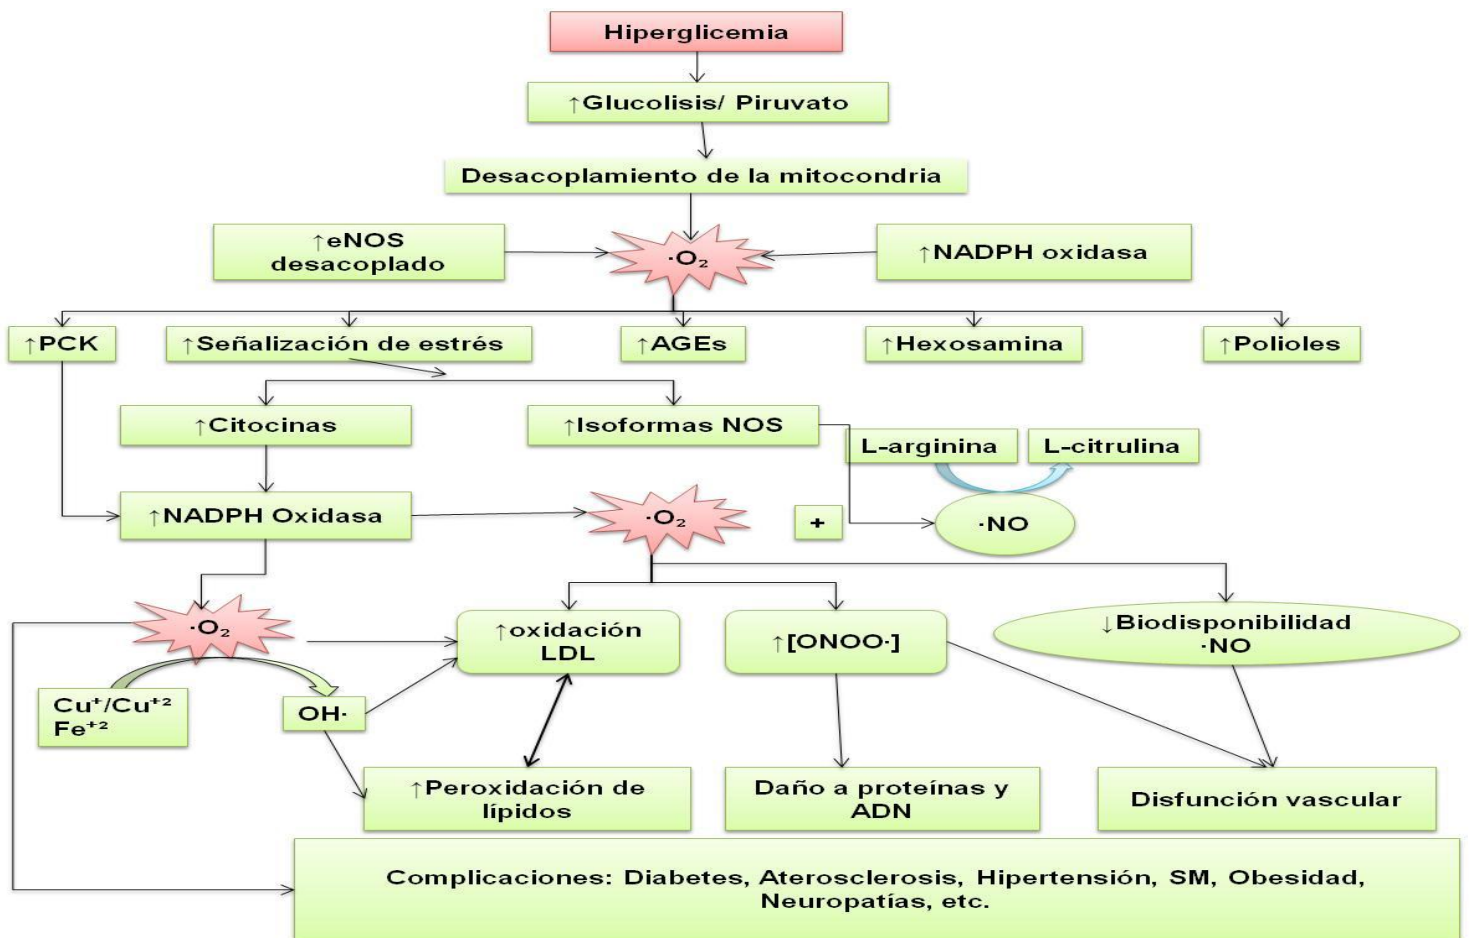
Hiperglicemia

↑Glucolisis/ Piruvato

Desacoplamiento de la mitocondria

↑eNOS desacoplado

$\cdot O_2$

↑NADPH oxidasa

↑PCK

↑Señalización de estrés

↑AGEs

↑Hexosamina

↑Polioles

↑Citocinas

↑Isoformas NOS

L-arginina

L-citrulina

↑NADPH Oxidasa

$\cdot O_2$

+

·NO

$\cdot O_2$

↑oxidación LDL

↑[ONOO·]

↓Biodisponibilidad ·NO

$Cu^{+}/Cu^{+2}$ $Fe^{+2}$

OH·

↑Peroxidación de lípidos

Daño a proteínas y ADN

Disfunción vascular

Complicaciones: Diabetes, Aterosclerosis, Hipertensión, SM, Obesidad, Neuropatías, etc.